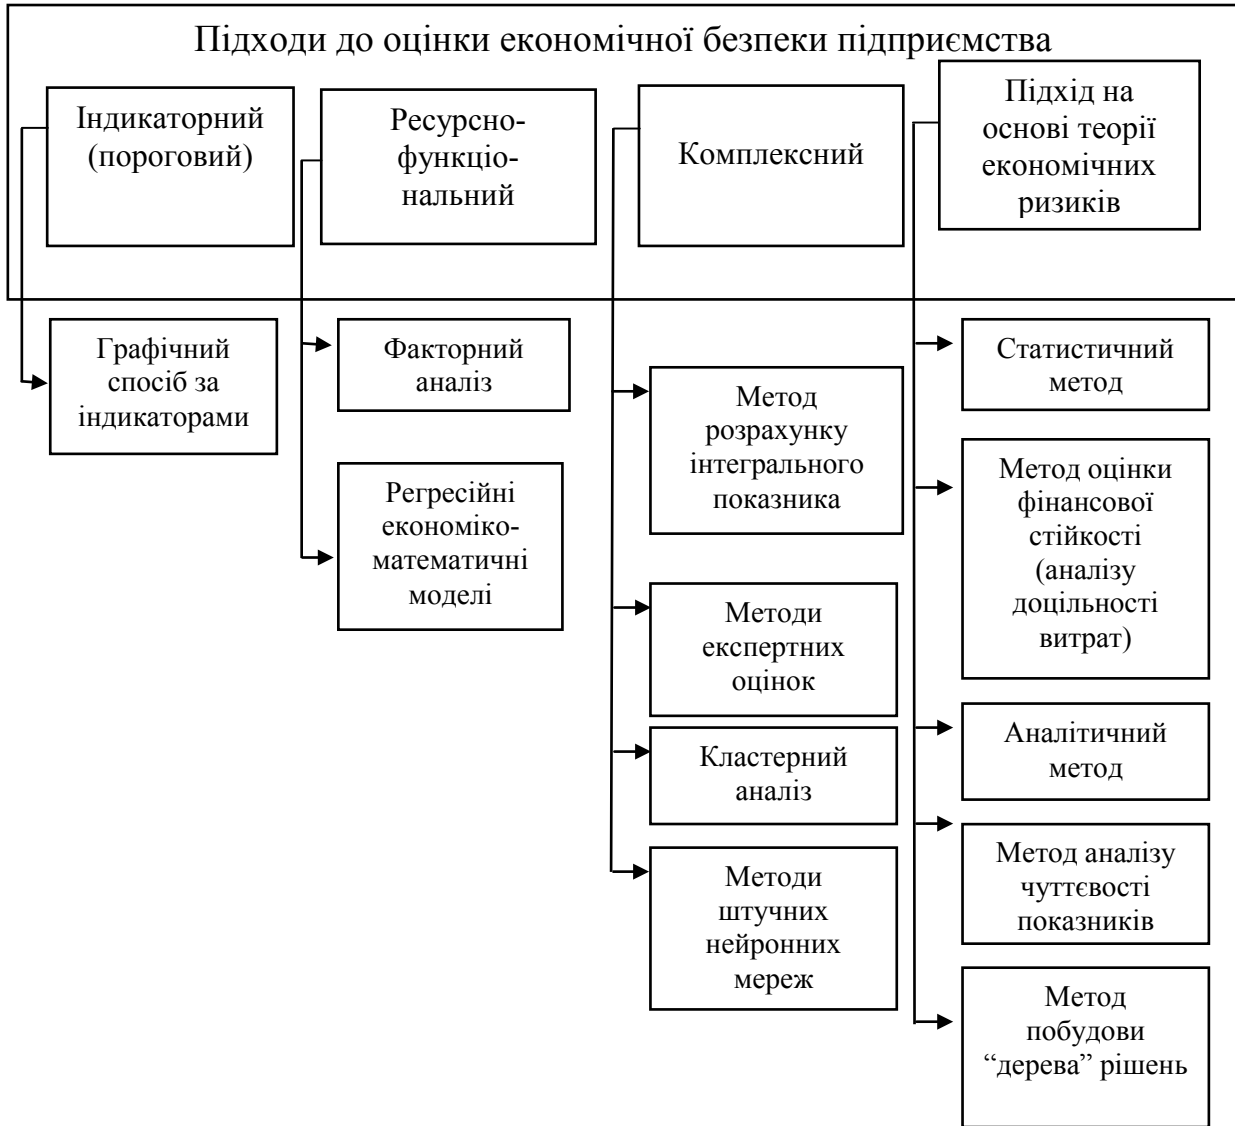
Підходи до оцінки економічної безпеки підприємства

Індикаторний (пороговий)

Ресурсно-функціональний

Комплексний

Підхід на основі теорії економічних ризиків

Графічний спосіб за індикаторами

Факторний аналіз

Регресійні економіко-математичні моделі

Метод розрахунку інтегрального показника

Методи експертних оцінок

Кластерний аналіз

Методи штучних нейронних мереж

Статистичний метод

Метод оцінки фінансової стійкості (аналізу доцільності витрат)

Аналітичний метод

Метод аналізу чуттєвості показників

Метод побудови “дерева” рішень